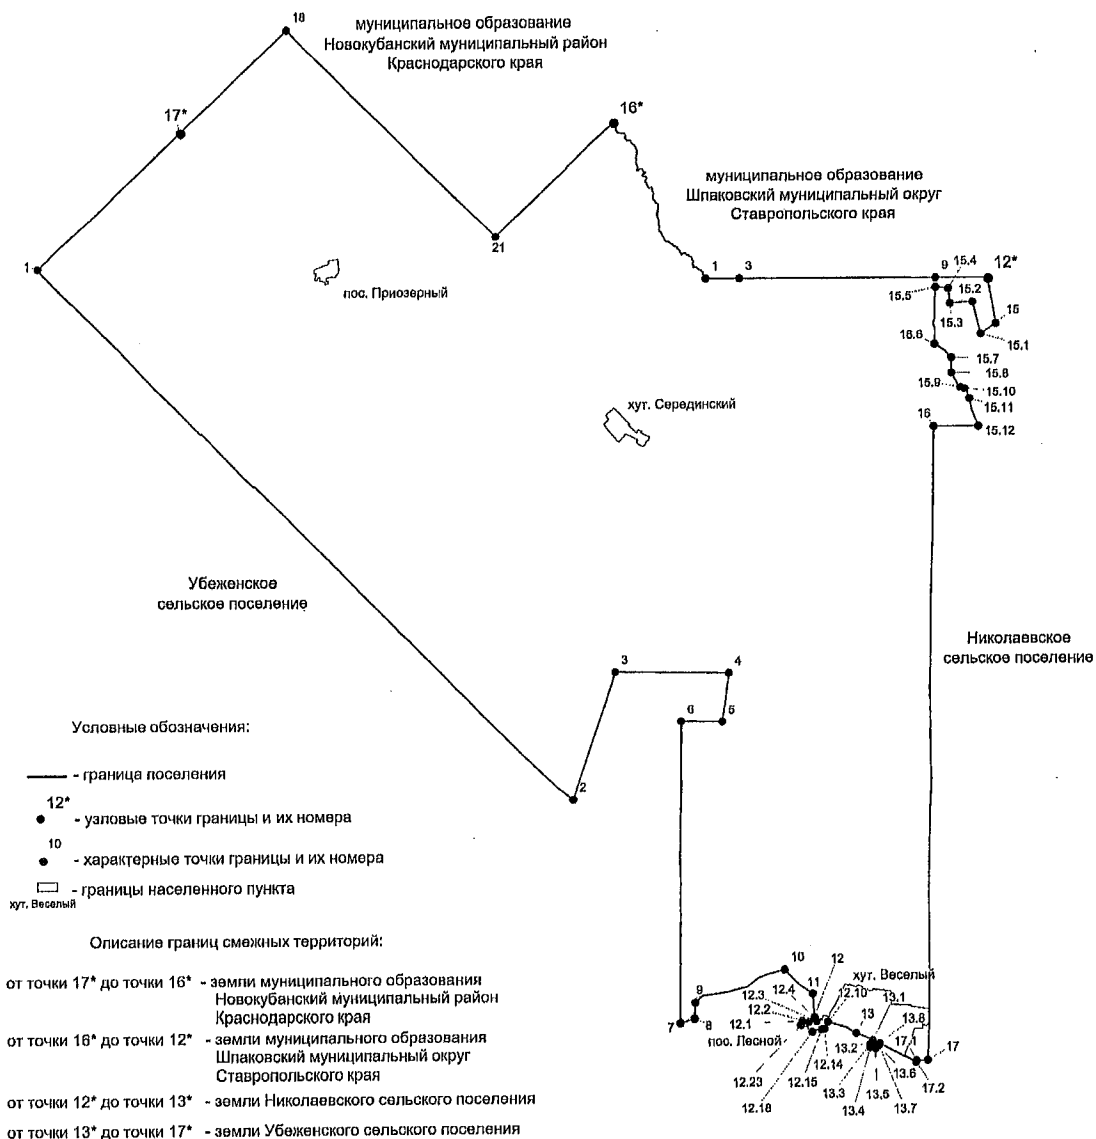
муниципальное образование
Новокубанский муниципальный район
Краснодарского края

18

17*

16*

муниципальное образование
Шпаковский муниципальный округ
Ставропольского края

1

21

пос. Приозерный

1 3

9 15.4 12*

15.5 15.2

15.3 15

15.1

15.6

15.7

15.8

15.9 15.10

15.11

хут. Серединский

16 15.12

Убеженское
сельское поселение

Николаевское
сельское поселение

3 4

6 5

Условные обозначения:

- граница поселения

12*
- узловые точки границы и их номера

10
- характерные точки границы и их номера

- границы населенного пункта
хут. Веселый

2

Описание границ смежных территорий:

от точки 17* до точки 16* - земли муниципального образования Новокубанский муниципальный район Краснодарского края

от точки 16* до точки 12* - земли муниципального образования Шпаковский муниципальный округ Ставропольского края

от точки 12* до точки 13* - земли Николаевского сельского поселения

от точки 13* до точки 17* - земли Убеженского сельского поселения

10 12

9 11 хут. Веселый

12.3 12.4 12.10 13.1

12.2

7 8 12.1 13 13.8

пос. Лесной 13.2 17.1 17

12.14

12.23 12.15 13.3 13.6 17.2

12.18 13.4 13.5 13.7